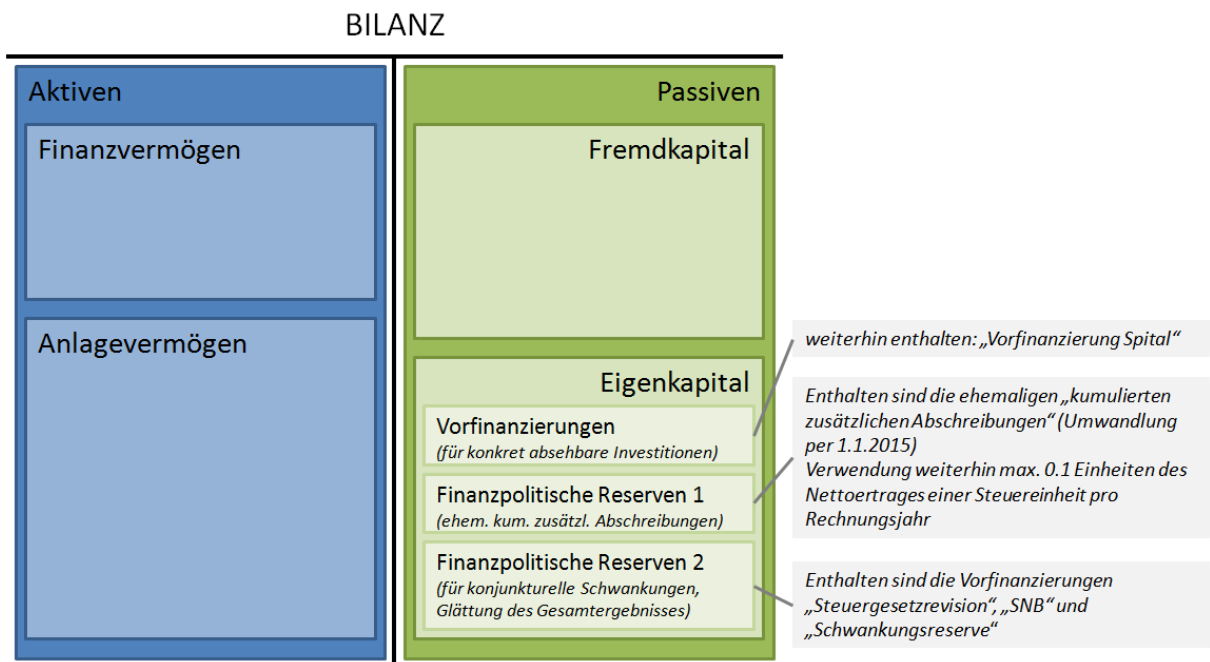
BILANZ

Aktiven

Finanzvermögen

Anlagevermögen

Passiven

Fremdkapital

Eigenkapital

Vorfinanzierungen
*(für konkret absehbare Investitionen)*

Finanzpolitische Reserven 1
*(ehem. kum. zusätzl. Abschreibungen)*

Finanzpolitische Reserven 2
*(für konjunkturelle Schwankungen, Glättung des Gesamtergebnisses)*

*weiterhin enthalten: „Vorfinanzierung Spital"*

*Enthalten sind die ehemaligen „kumulierten zusätzlichen Abschreibungen" (Umwandlung per 1.1.2015)
Verwendung weiterhin max. 0.1 Einheiten des Nettoertrages einer Steuereinheit pro Rechnungsjahr*

*Enthalten sind die Vorfinanzierungen „Steuergesetzrevision", „SNB" und „Schwankungsreserve"*